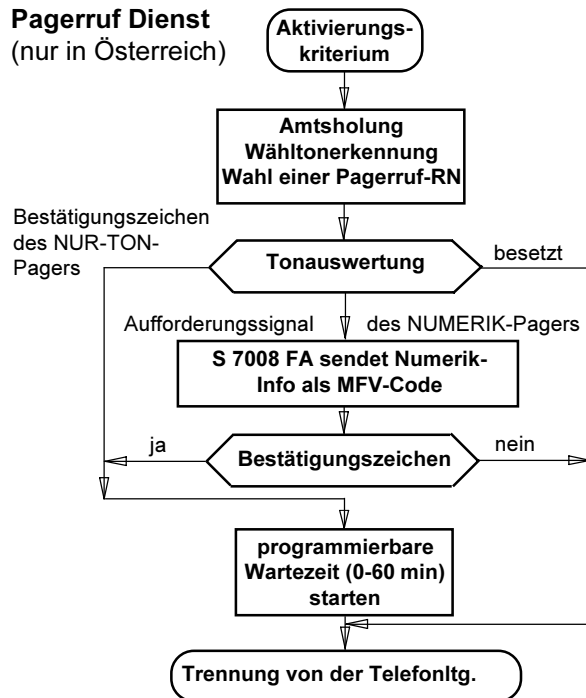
Pagerruf Dienst
(nur in Österreich)

Aktivierungskriterium

Amtsholung
Wähltonerkennung
Wahl einer Pagerruf-RN

Bestätigungszeichen des NUR-TON-Pagers

Tonauswertung

besetzt

Aufforderungssignal des NUMERIK-Pagers

S 7008 FA sendet Numerik-Info als MFV-Code

ja

Bestätigungszeichen

nein

programmierbare Wartezeit (0-60 min) starten

Trennung von der Telefonltg.